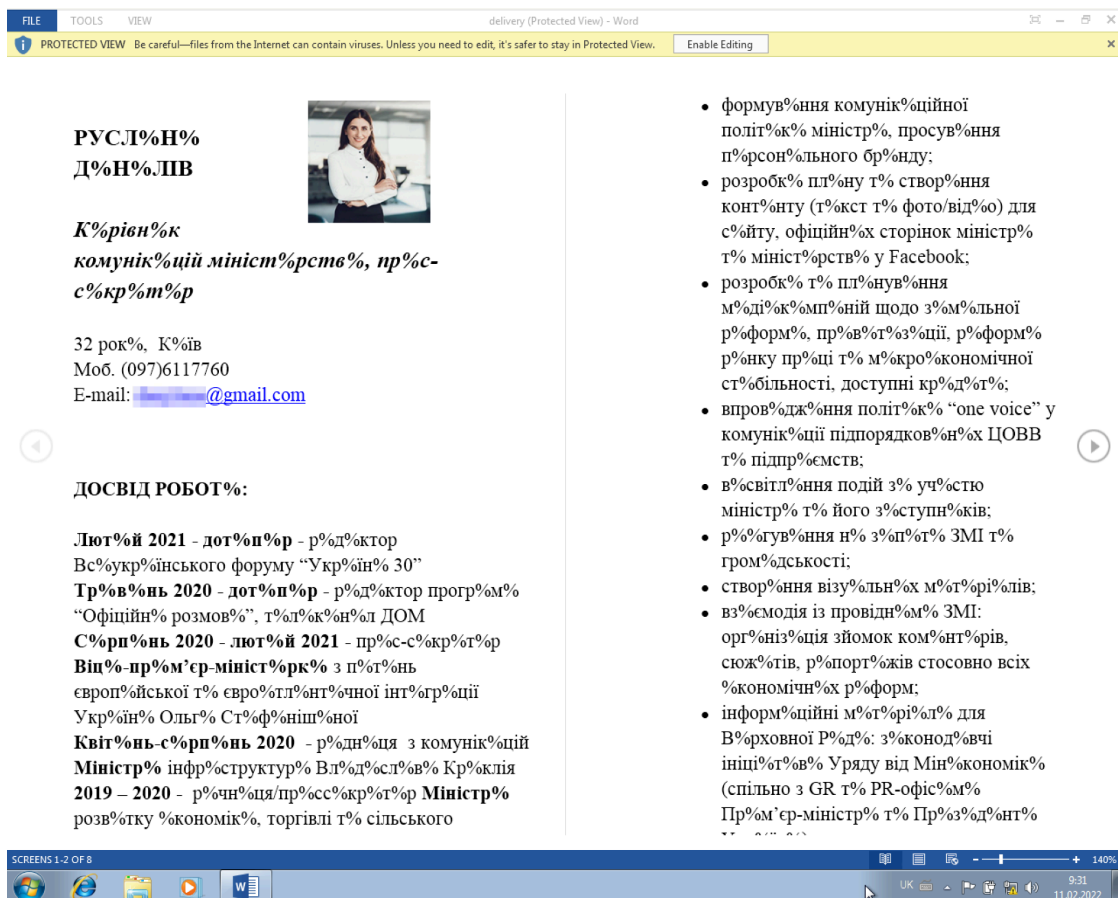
FILE TOOLS VIEW delivery (Protected View) - Word

PROTECTED VIEW Be careful—files from the Internet can contain viruses. Unless you need to edit, it's safer to stay in Protected View. Enable Editing

РУСЛ%Н% Д%Н%ЛІВ

К%рівн%к комунік%цій міністерств%, пр%с-с%кр%т%р

32 рок%, К%їв
Моб. (097)6117760
E-mail: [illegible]@gmail.com

ДОСВІД РОБОТ%:

**Лют%й 2021 - дот%п%р** - р%д%ктор Вс%укр%їнського форуму "Укр%їн% 30"
**Тр%в%нь 2020 - дот%п%р** - р%д%ктор прогр%м% "Офіційн% розмов%", т%л%к%н%л ДОМ
**С%рп%нь 2020 - лют%й 2021** - пр%с-с%кр%т%р **Віц%-пр%м'єр-міністр%рк%** з п%т%нь європ%йської т% євро%тл%нт%чної інт%гр%ції Укр%їн% Ольг% Ст%ф%ніш%ної
**Квіт%нь-с%рп%нь 2020** - р%дн%ця з комунік%цій **Міністр%** інфр%структур% Вл%д%сл%в% Кр%клія
**2019 – 2020** - р%чн%ця/пр%сс%кр%т%р **Міністр%** розв%тку %коном%к%, торгівлі т% сільського

- формув%ння комунік%ційної політ%к% міністр%, просув%ння п%рсон%льного бр%нду;
- розробк% пл%ну т% створ%ння конт%нту (т%кст т% фото/від%о) для с%йту, офіційн%х сторінок міністр% т% міністерств% у Facebook;
- розробк% т% пл%нув%ння м%ді%к%мп%ній щодо з%м%льної р%форм%, пр%в%т%з%ції, р%форм% р%нку пр%ці т% м%кро%кономічної ст%більності, доступні кр%д%т%;
- впров%дж%ння політ%к% "one voice" у комунік%ції підпорядков%н%х ЦОВВ т% підпр%ємств;
- в%світл%ння подій з% уч%стю міністр% т% його з%ступн%ків;
- р%%гув%ння н% з%п%т% ЗМІ т% гром%дськості;
- створ%ння візу%льн%х м%т%рі%лів;
- вз%ємодія із провідн%м% ЗМІ: орг%ніз%ція зйомок ком%нт%рів, сюж%тів, р%порт%жів стосовно всіх %кономічн%х р%форм;
- інформ%ційні м%т%рі%л% для В%рховної Р%д%: з%конод%вчі ініці%т%в% Уряду від Мін%коном%к% (спільно з GR т% PR-офіс%м% Пр%м'єр-міністр% т% Пр%з%д%нт% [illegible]

SCREENS 1-2 OF 8
140%
UK
9:31
11.02.2022